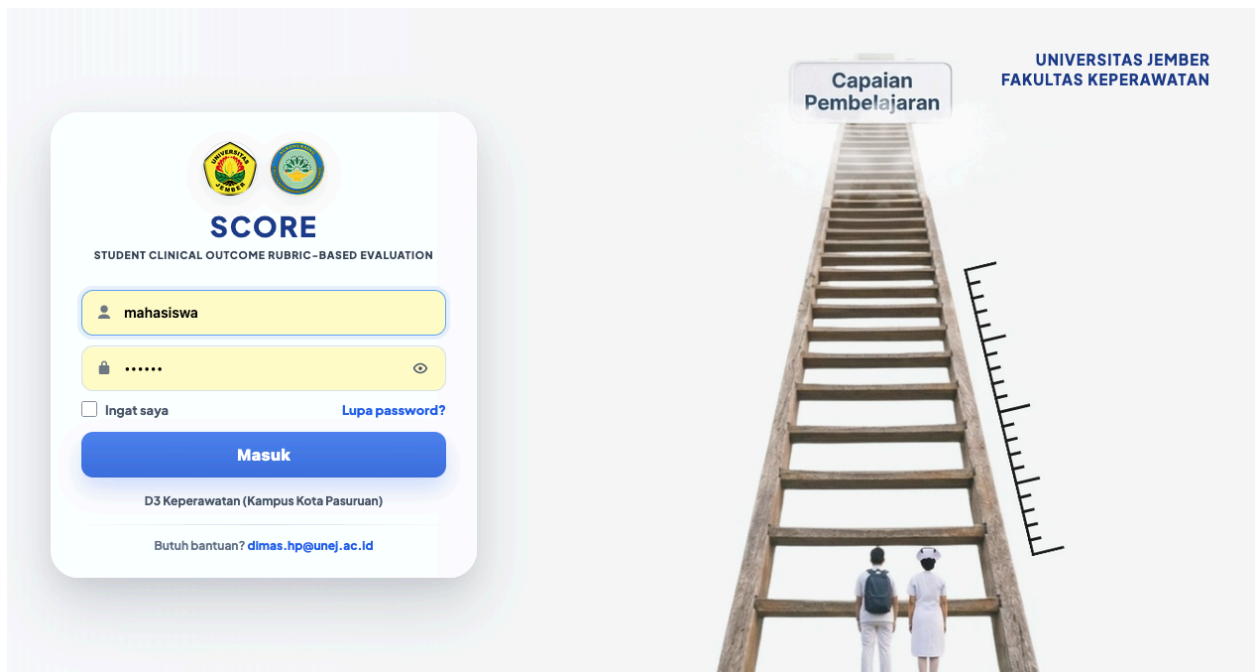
UNIVERSITAS JEMBER
JEMBER

SCORE
STUDENT CLINICAL OUTCOME RUBRIC-BASED EVALUATION

mahasiswa

••••••

Ingat saya

Lupa password?

Masuk

D3 Keperawatan (Kampus Kota Pasuruan)

Butuh bantuan? dimas.hp@unej.ac.id

Capaian Pembelajaran

UNIVERSITAS JEMBER
FAKULTAS KEPERAWATAN